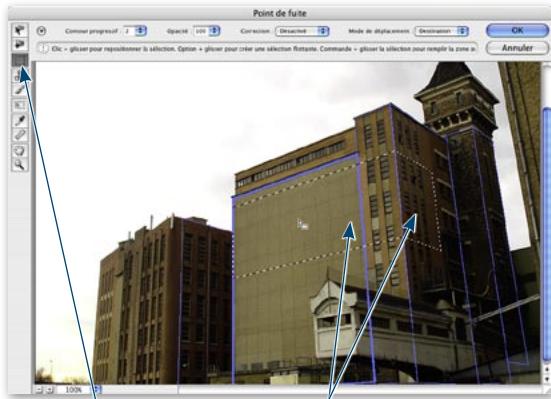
Point de fuite

Contour progressif : 2 Opacité 100 Correction Désactivé Mode de déplacement Destination OK

Annuler

Clic + glisser pour repositionner la sélection. Option + glisser pour créer une sélection flottante. Commande + glisser la sélection pour remplir la zone a

100%